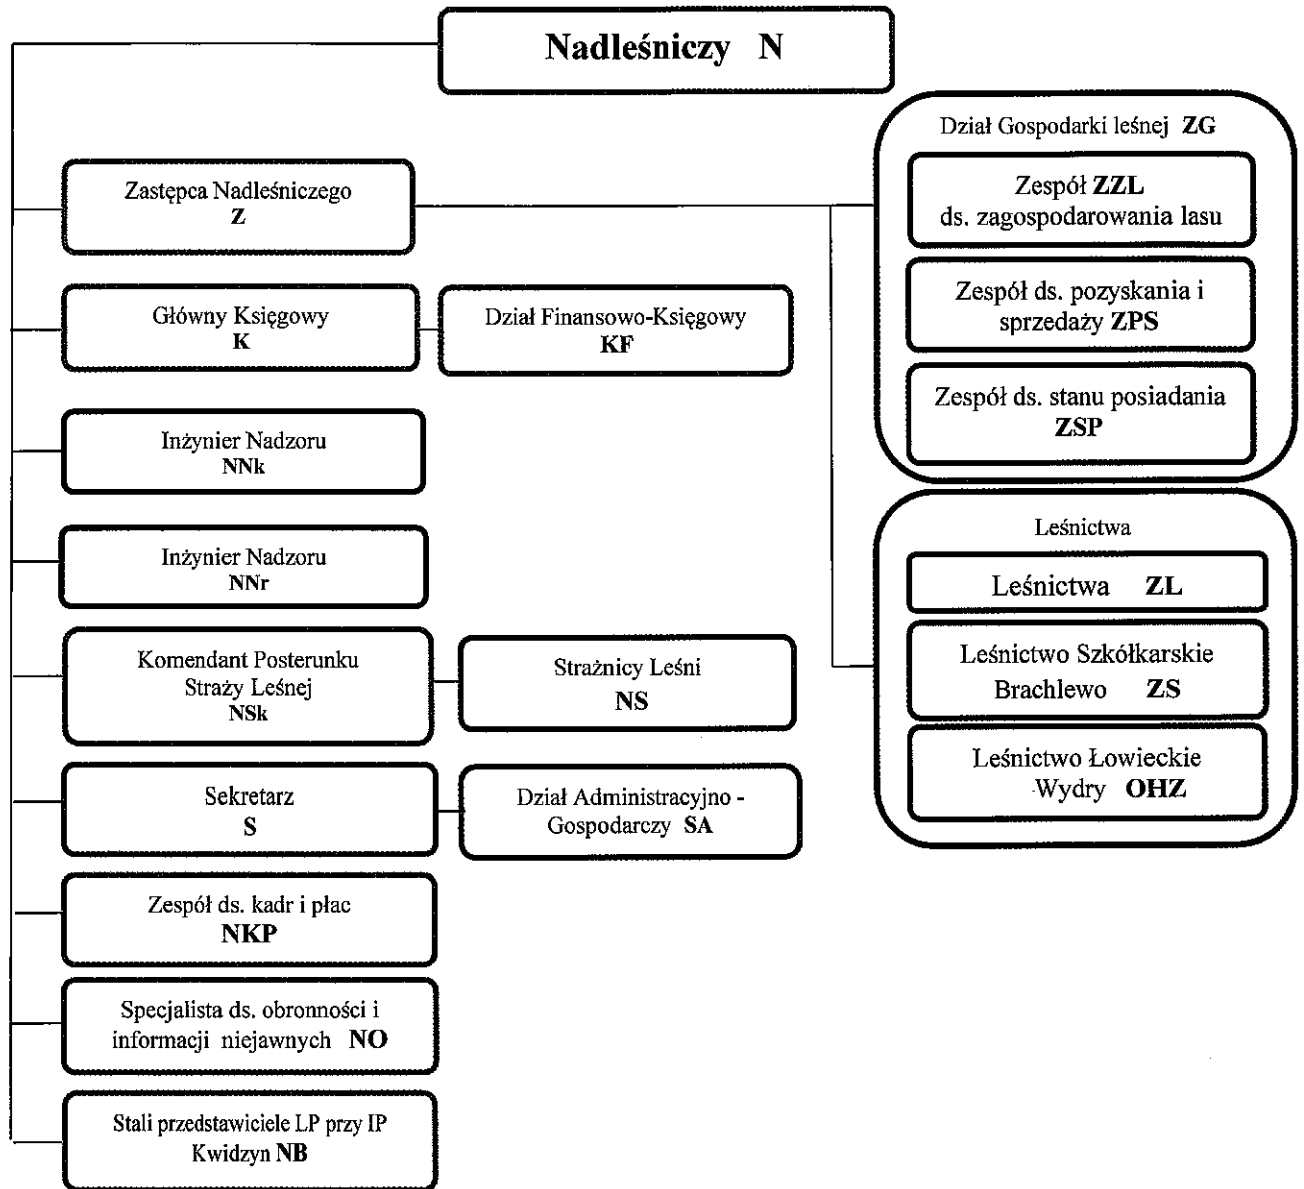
Nadleśniczy N

Zastępca Nadleśniczego
Z

Główny Księgowy
K

Dział Finansowo-Księgowy
KF

Inżynier Nadzoru
NNk

Inżynier Nadzoru
NNr

Komendant Posterunku Straży Leśnej
NSk

Strażnicy Leśni
NS

Sekretarz
S

Dział Administracyjno - Gospodarczy SA

Zespół ds. kadr i płac
NKP

Specjalista ds. obronności i informacji niejawnych NO

Stali przedstawiciele LP przy IP Kwidzyn NB

Dział Gospodarki leśnej ZG

Zespół ZZL
ds. zagospodarowania lasu

Zespół ds. pozyskania i sprzedaży ZPS

Zespół ds. stanu posiadania
ZSP

Leśnictwa

Leśnictwa ZL

Leśnictwo Szkółkarskie Brachlewo ZS

Leśnictwo Łowieckie Wydry OHZ